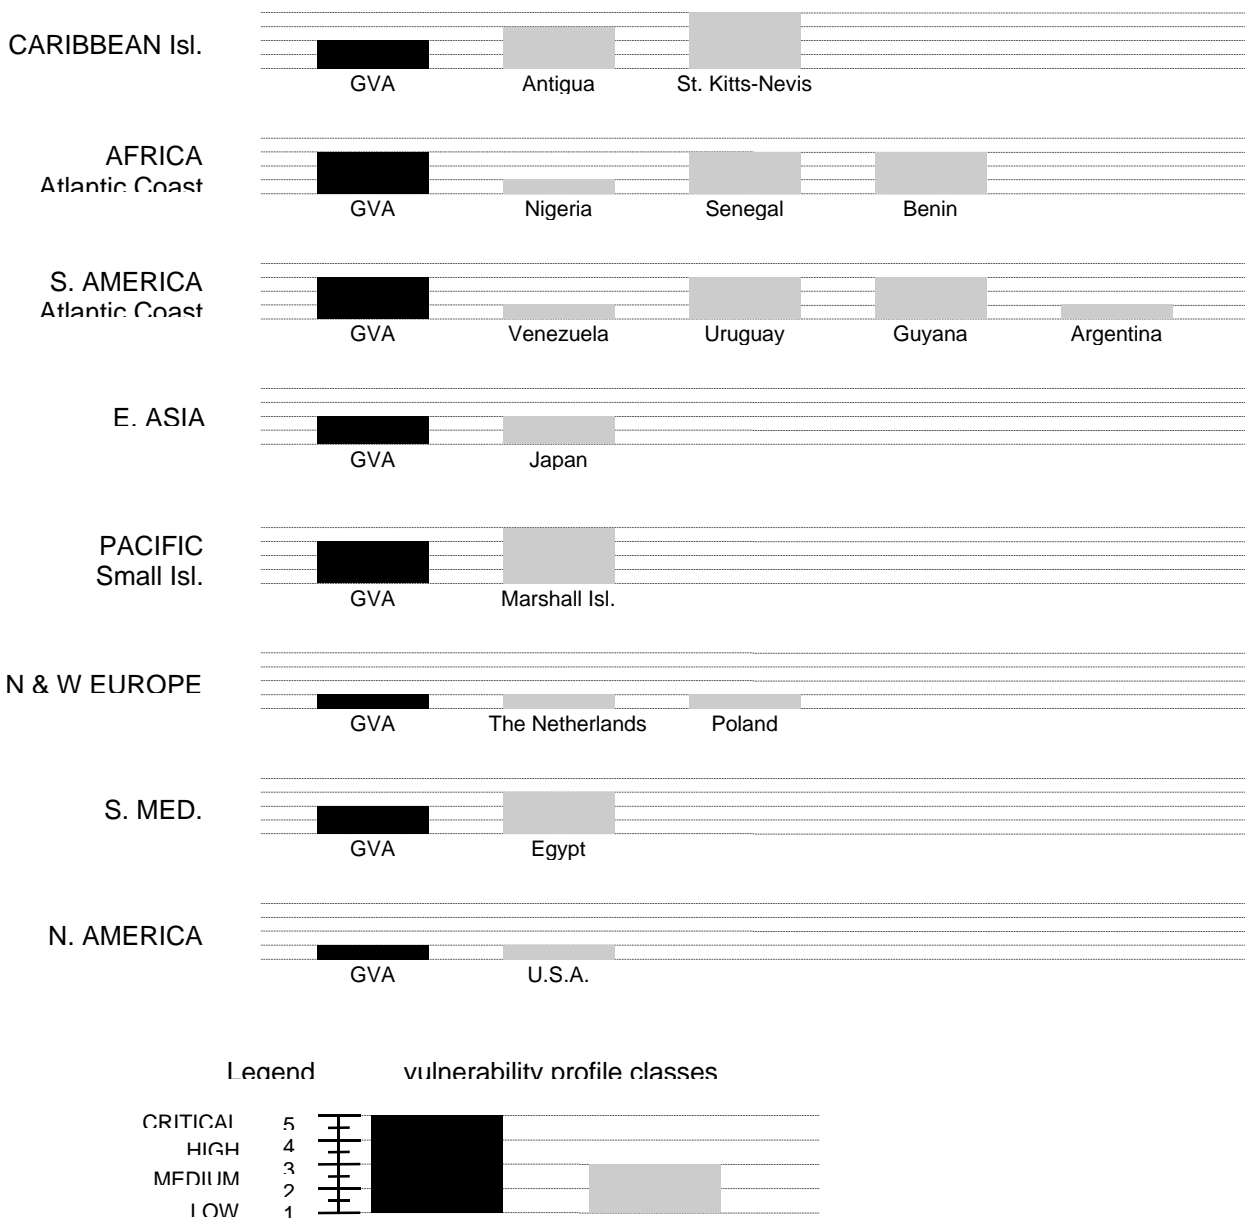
CARIBBEAN Isl.

GVA Antigua St. Kitts-Nevis

AFRICA
Atlantic Coast

GVA Nigeria Senegal Benin

S. AMERICA
Atlantic Coast

GVA Venezuela Uruguay Guyana Argentina

E. ASIA

GVA Japan

PACIFIC
Small Isl.

GVA Marshall Isl.

N & W EUROPE

GVA The Netherlands Poland

S. MED.

GVA Egypt

N. AMERICA

GVA U.S.A.

Legend vulnerability profile classes

CRITICAL 5
HIGH 4
MEDIUM 3
2
LOW 1